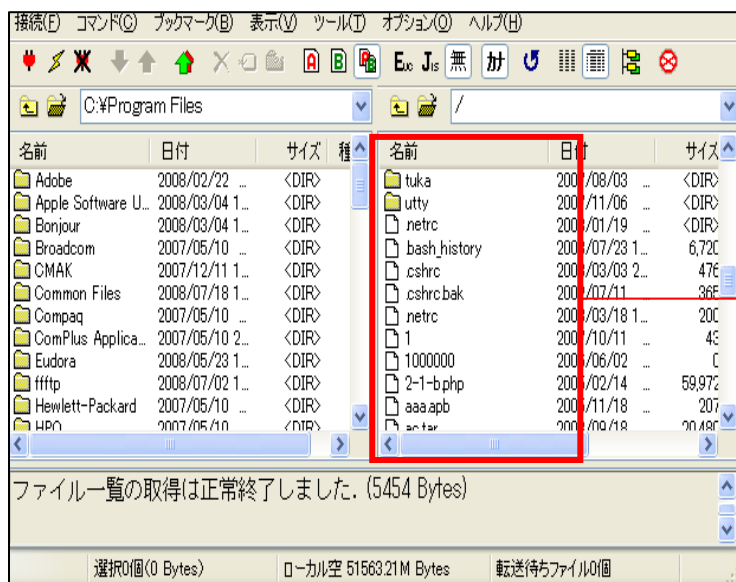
接続(F) コマンド(C) ブックマーク(B) 表示(V) ツール(T) オプション(O) ヘルプ(H)

A B Ex Jis 無 ｶﾅ

C:¥Program Files

/

| 名前 | 日付 | サイズ | 種 |
|---|---|---|---|
| Adobe | 2008/02/22 ... | <DIR> | |
| Apple Software U... | 2008/03/04 1... | <DIR> | |
| Bonjour | 2008/03/04 1... | <DIR> | |
| Broadcom | 2007/05/10 ... | <DIR> | |
| CMAK | 2007/12/11 1... | <DIR> | |
| Common Files | 2008/07/18 1... | <DIR> | |
| Compaq | 2007/05/10 ... | <DIR> | |
| ComPlus Applica... | 2007/05/10 2... | <DIR> | |
| Eudora | 2008/05/23 1... | <DIR> | |
| ffftp | 2008/07/02 1... | <DIR> | |
| Hewlett-Packard | 2007/05/10 ... | <DIR> | |
| HPQ | 2007/05/10 ... | <DIR> | |

| 名前 | 日付 | サイズ |
|---|---|---|
| tuka | 200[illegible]/08/03 ... | <DIR> |
| utty | 200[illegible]/11/06 ... | <DIR> |
| .netrc | 200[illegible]/01/19 ... | <DIR> |
| .bash_history | 200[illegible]/07/23 1... | 6,720 |
| .cshrc | 200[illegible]/03/03 2... | 476 |
| .cshrc.bak | 200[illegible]/07/11 ... | 365 |
| .netrc | 200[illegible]/03/18 1... | 200 |
| 1 | 200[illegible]/10/11 ... | 43 |
| 1000000 | 200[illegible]/06/02 ... | 0 |
| 2-1-b.php | 200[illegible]/02/14 ... | 59,972 |
| aaa.apb | 200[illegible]/11/18 ... | 207 |
| ac.tar | 200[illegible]/09/18 ... | 20,480 |

ファイル一覧の取得は正常終了しました. (5454 Bytes)

選択0個(0 Bytes) ローカル空 51563.21M Bytes 転送待ちファイル0個